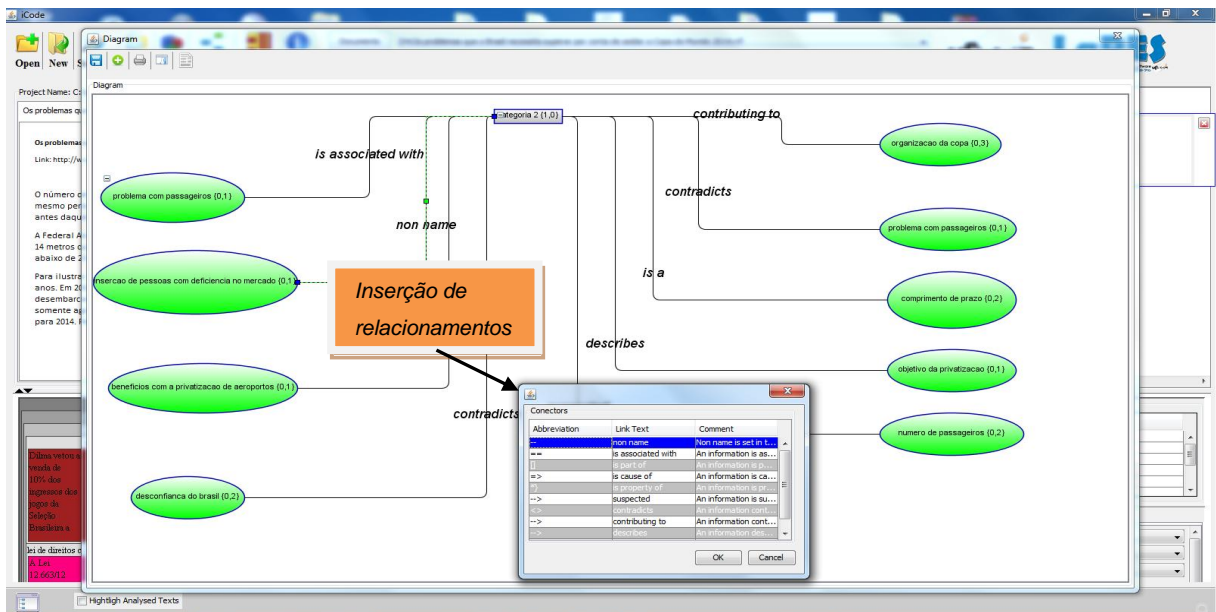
iCode

Open New S

Diagram

Diagram

Project Name: C

Os problemas q

Os problemas

Link: http://w

O número d mesmo per antes daqu

A Federal A 14 metros abaixo de 2

Para ilustr anos. Em 20 desembarc somente ap para 2014.

Dilma vetou a venda de 10% dos ingressos dos jogos da Seleção Brasileira a

lei de direitos d

A Lei 12.663/12

categoria 2 (1,0)

contributing to

is associated with

contradicts

non name

is a

describes

contradicts

problema com passageiros (0,1)

inserção de pessoas com deficiencia no mercado (0,1)

beneficios com a privatizacao de aeroportos (0,1)

desconfianca do brasil (0,2)

organizacao da copa (0,3)

problema com passageiros (0,1)

comprimento de prazo (0,2)

objetivo da privatizacao (0,1)

numero de passageiros (0,2)

Inserção de relacionamentos

Conectors

| Abbreviation | Link Text | Comment |
|---|---|---|
| -- | non name | Non name is set in t... |
| == | is associated with | An information is as... |
| [] | is part of | An information is p... |
| => | is cause of | An information is ca... |
| =) | is property of | An information is pr... |
| --> | suspected | An information is su... |
| <> | contradicts | An information cont... |
| --> | contributing to | An information cont... |
| --> | describes | An information des... |

OK Cancel

Hightligh Analysed Texts